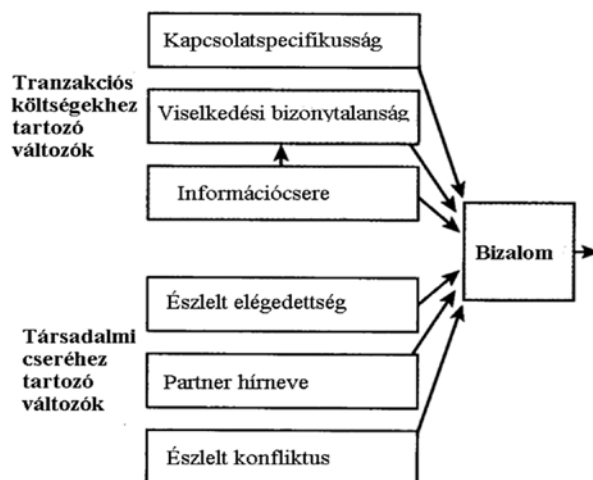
Tranzakciós költségekhez tartozó változók

Kapcsolatspecifikusság

Viselkedési bizonytalanság

Információcsere

Bizalom

Társadalmi cseréhez tartozó változók

Észlelt elégedettség

Partner hírneve

Észlelt konfliktus